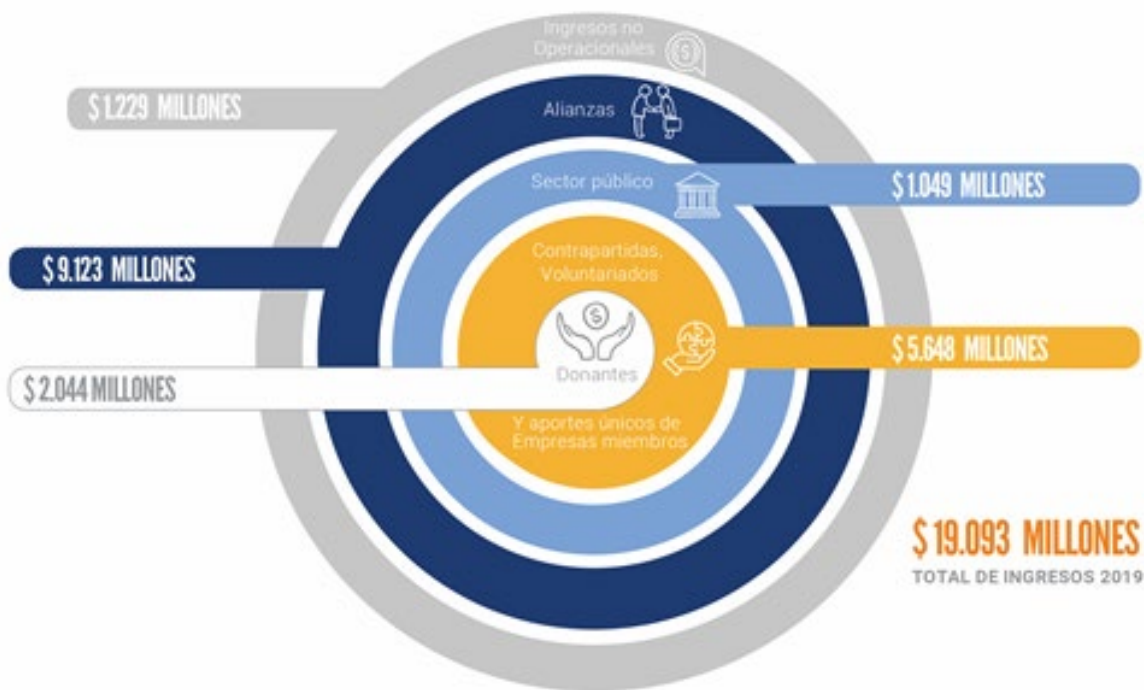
Ingresos no Operacionales

$ 1.229 MILLONES

Alianzas

Sector público

$ 1.049 MILLONES

$ 9.123 MILLONES

Contrapartidas, Voluntariados

$ 5.648 MILLONES

$ 2.044 MILLONES

Donantes

Y aportes únicos de Empresas miembros

$ 19.093 MILLONES
TOTAL DE INGRESOS 2019